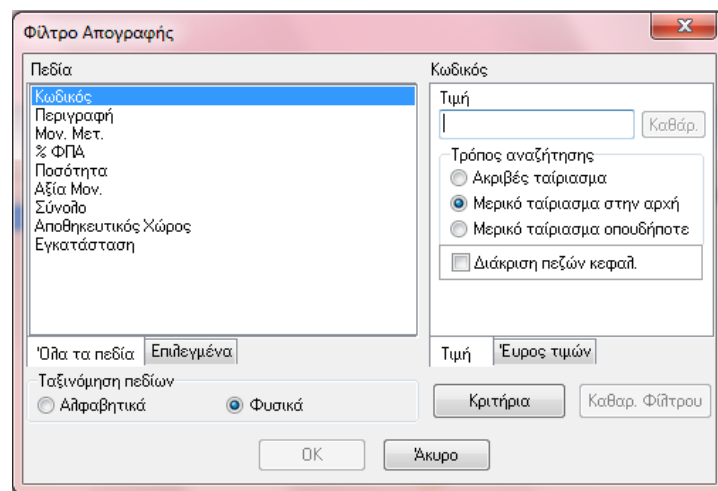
Φίλτρο Απογραφής

Πεδία

Κωδικός
Περιγραφή
Μον. Μετ.
% ΦΠΑ
Ποσότητα
Αξία Μον.
Σύνολο
Αποθηκευτικός Χώρος
Εγκατάσταση

Όλα τα πεδία | Επιλεγμένα

Ταξινόμηση πεδίων
Αλφαβητικά
Φυσικά

Κωδικός

Τιμή

Καθάρ.

Τρόπος αναζήτησης
Ακριβές ταίριασμα
Μερικό ταίριασμα στην αρχή
Μερικό ταίριασμα οπουδήποτε

Διάκριση πεζών κεφαλ.

Τιμή | Εύρος τιμών

Κριτήρια
Καθαρ. Φίλτρου

OK
Άκυρο